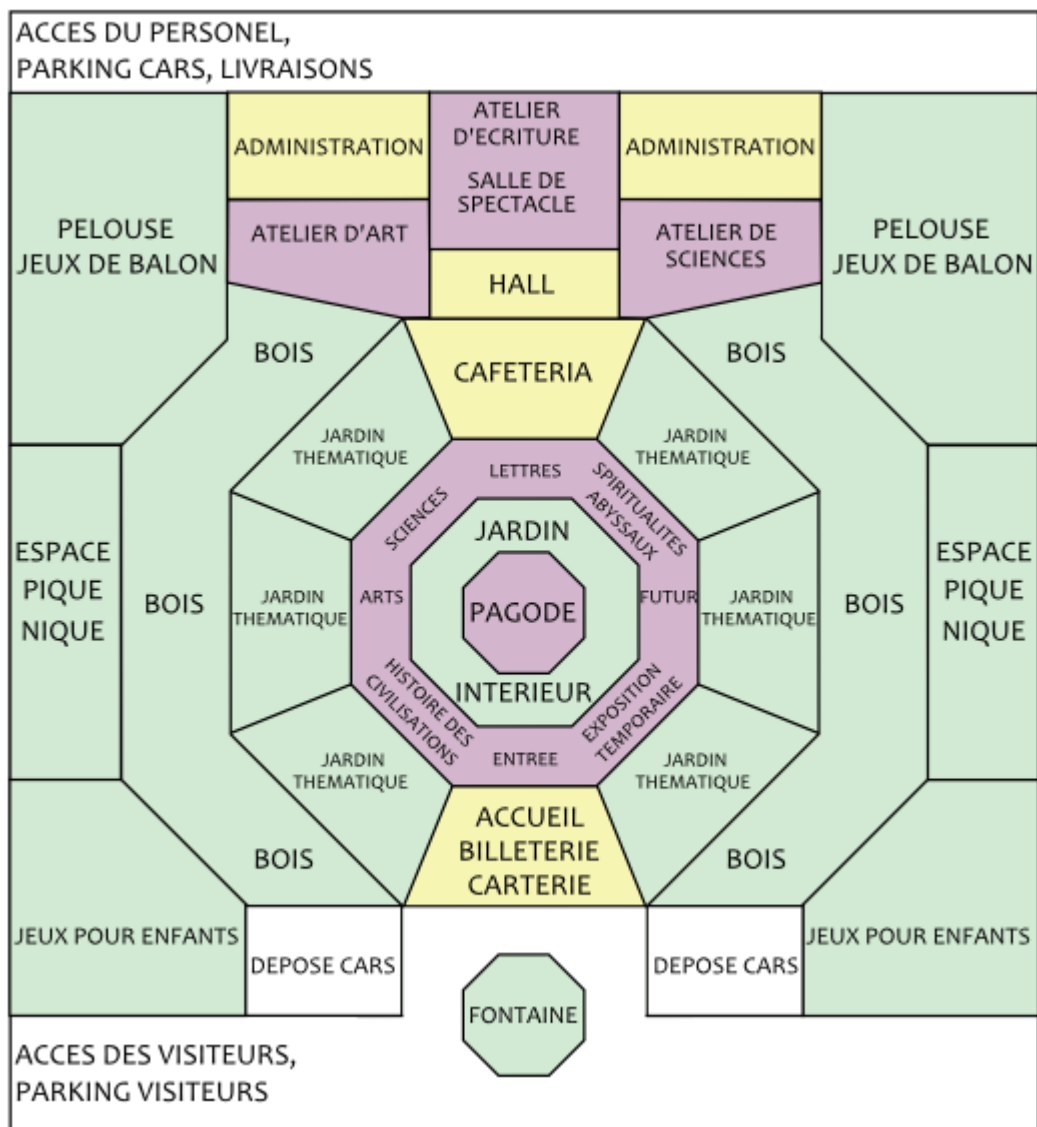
ACCES DU PERSONEL, PARKING CARS, LIVRAISONS

ADMINISTRATION

ATELIER D'ECRITURE

SALLE DE SPECTACLE

ADMINISTRATION

PELOUSE JEUX DE BALON

ATELIER D'ART

HALL

ATELIER DE SCIENCES

PELOUSE JEUX DE BALON

BOIS

CAFETERIA

BOIS

JARDIN THEMATIQUE

LETTRES

SPIRITUALITES ABYSSAUX

JARDIN THEMATIQUE

SCIENCES

JARDIN

ESPACE PIQUE NIQUE

BOIS

JARDIN THEMATIQUE

ARTS

PAGODE

FUTUR

JARDIN THEMATIQUE

BOIS

ESPACE PIQUE NIQUE

INTERIEUR

HISTOIRE DES CIVILISATIONS

EXPOSITION TEMPORAIRE

JARDIN THEMATIQUE

ENTREE

JARDIN THEMATIQUE

ACCUEIL BILLETERIE CARTERIE

BOIS

BOIS

JEUX POUR ENFANTS

DEPOSE CARS

FONTAINE

DEPOSE CARS

JEUX POUR ENFANTS

ACCES DES VISITEURS, PARKING VISITEURS